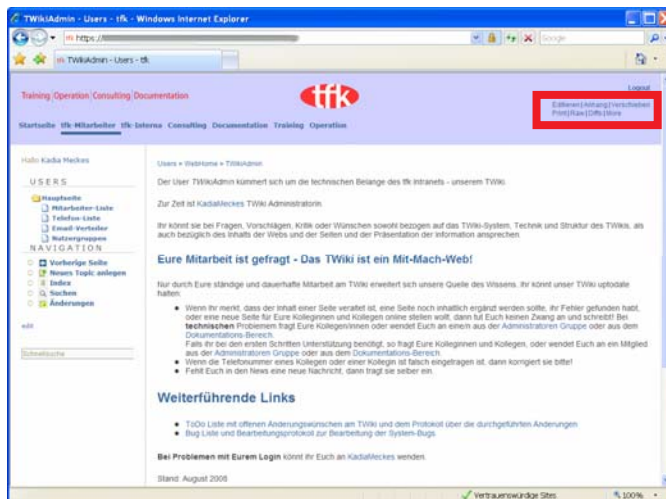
TWikiAdmin - Users - tfk - Windows Internet Explorer

https://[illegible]

Google

TWikiAdmin - Users - tfk

Training Operation Consulting Documentation

tfk

Logout

Editieren | Anhang | Verschieben
Print | Raw | Diffs | More

Startseite tfk-Mitarbeiter tfk-Interna Consulting Documentation Training Operation

Hallo Kadia Meckes

USERS

Hauptseite
Mitarbeiter-Liste
Telefon-Liste
Email-Verteiler
Nutzergruppen

NAVIGATION

Vorherige Seite
Neues Topic anlegen
Index
Suchen
Änderungen

edit

Schnellsuche

Users » WebHome » TWikiAdmin

Der User TWikiAdmin kümmert sich um die technischen Belange des tfk Intranets - unserem TWiki

Zur Zeit ist KadiaMeckes TWiki Administratorin.

Ihr könnt sie bei Fragen, Vorschlägen, Kritik oder Wünschen sowohl bezogen auf das TWiki-System, Technik und Struktur des TWikis, als auch bezüglich des Inhalts der Webs und der Seiten und der Präsentation der information ansprechen.

Eure Mitarbeit ist gefragt - Das TWiki ist ein Mit-Mach-Web!

Nur durch Eure ständige und dauerhafte Mitarbeit am TWiki erweitert sich unsere Quelle des Wissens. Ihr könnt unser TWiki uptodate halten:

• Wenn Ihr merkt, dass der Inhalt einer Seite veraltet ist, eine Seite noch inhaltlich ergänzt werden sollte, ihr Fehler gefunden habt, oder eine neue Seite für Eure Kolleginnen und Kollegen online stellen wollt, dann tut Euch keinen Zwang an und schreibt! Bei technischen Problemen fragt Eure Kolleginnen/nen oder wendet Euch an ein/em aus der Administratoren Gruppe oder aus dem Dokumentations-Bereich.
Falls ihr bei den ersten Schritten Unterstützung benötigt, so fragt Eure Kolleginnen und Kollegen, oder wendet Euch an ein Mitglied aus der Administratoren Gruppe oder aus dem Dokumentations-Bereich.
• Wenn die Telefonnummer eines Kollegen oder einer Kollegin ist falsch eingetragen ist, dann korrigiert sie bitte!
• Fehlt Euch in den News eine neue Nachricht, dann tragt sie selber ein.

Weiterführende Links

• ToDo Liste mit offenen Änderungswünschen am TWiki und dem Protokoll über die durchgeführten Änderungen
• Bug Liste und Bearbeitungsprotokoll zur Bearbeitung der System-Bugs.

Bei Problemen mit Eurem Login könnt ihr Euch an KadiaMeckes wenden.

Stand: August 2008

Vertrauenswürdige Sites

100%